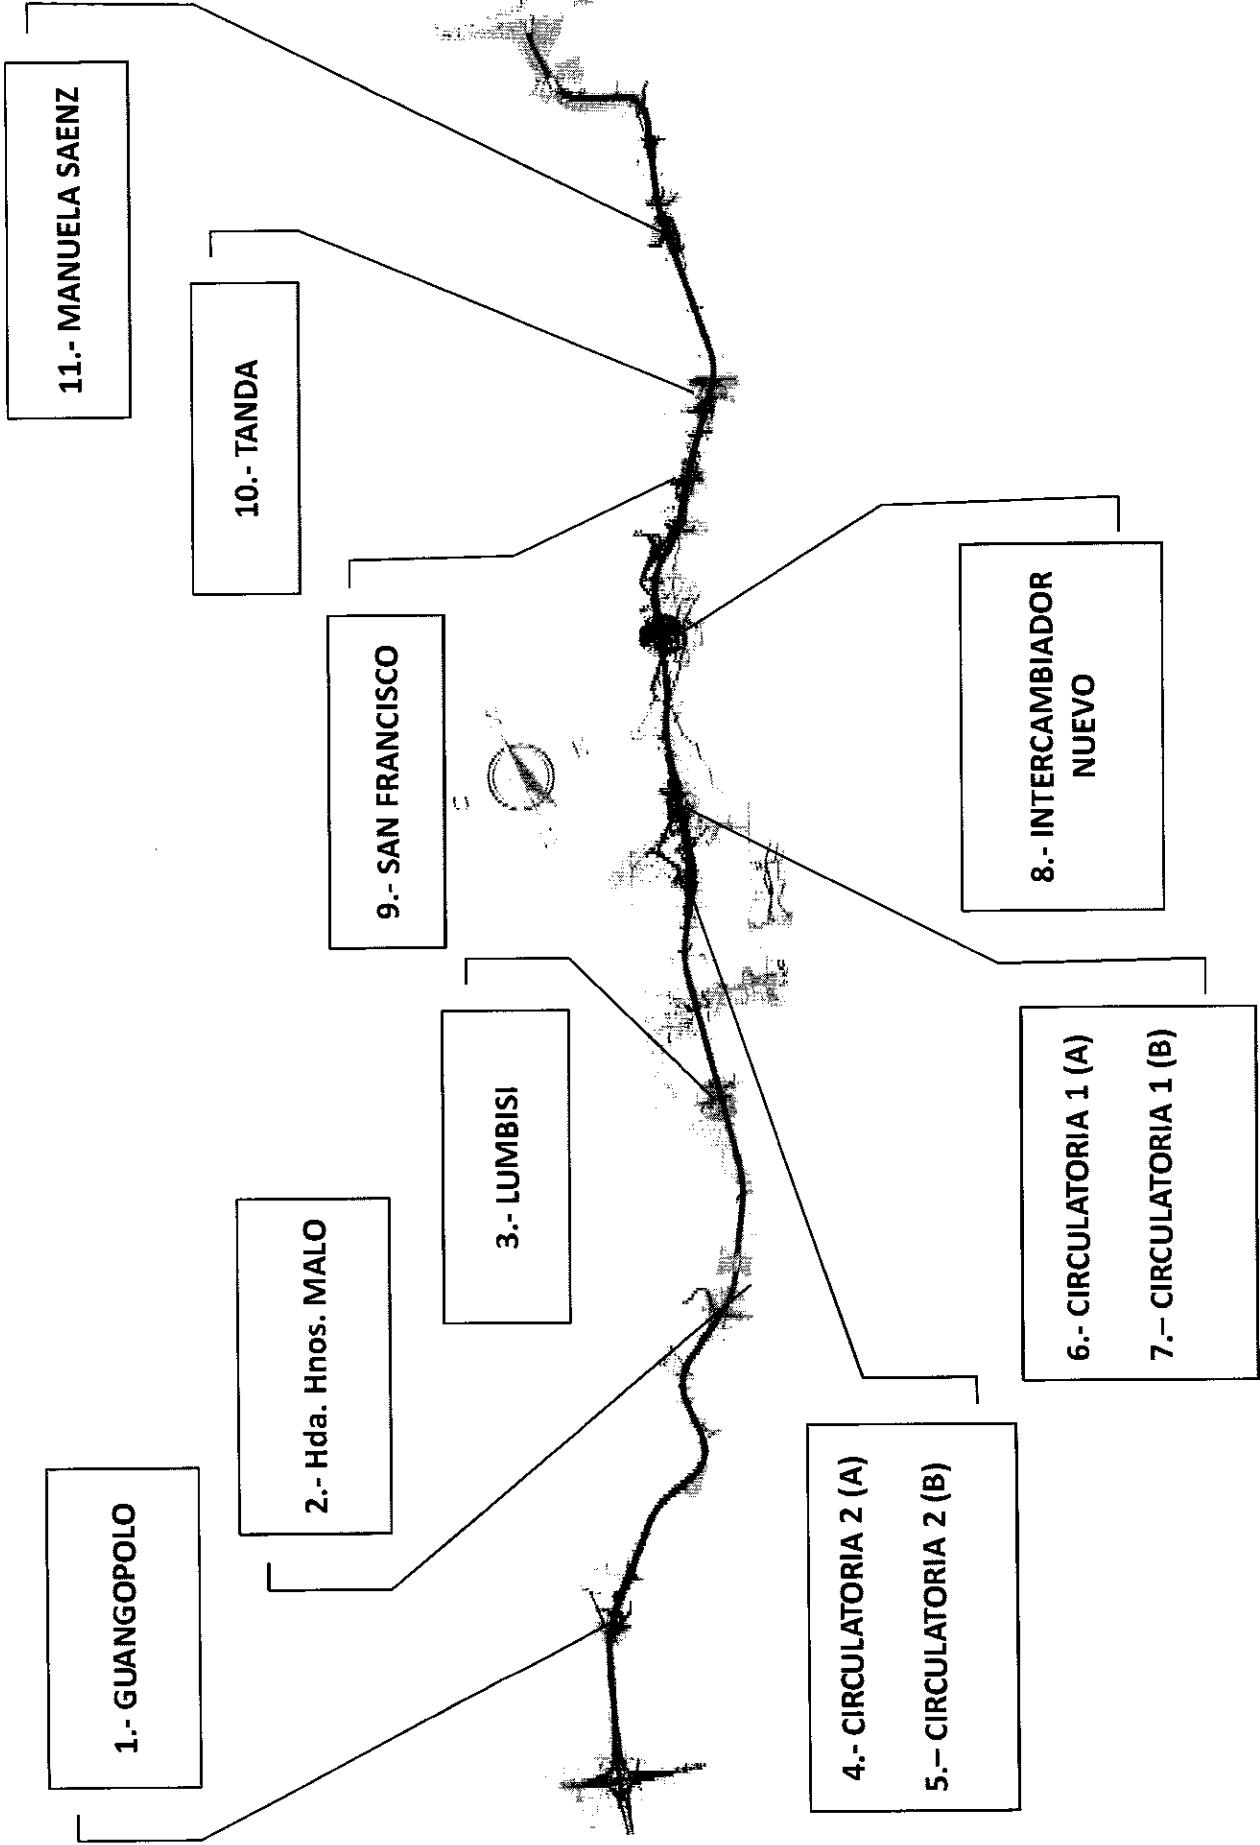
1.- GUANGOPOLO

2.- Hda. Hnos. MALO

3.- LUMBISI

4.- CIRCULATORIA 2 (A)
5.- CIRCULATORIA 2 (B)

6.- CIRCULATORIA 1 (A)
7.- CIRCULATORIA 1 (B)

8.- INTERCAMBIADOR NUEVO

9.- SAN FRANCISCO

10.- TANDA

11.- MANUELA SAENZ